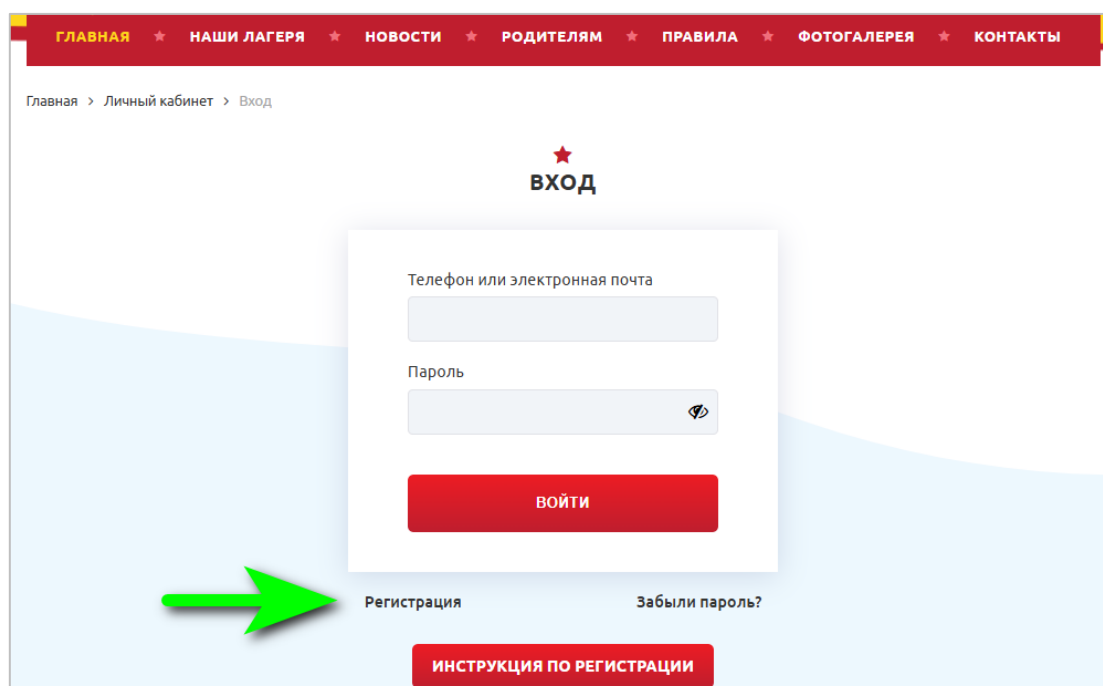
ГЛАВНАЯ ★ НАШИ ЛАГЕРЯ ★ НОВОСТИ ★ РОДИТЕЛЯМ ★ ПРАВИЛА ★ ФОТОГАЛЕРЕЯ ★ КОНТАКТЫ

Главная > Личный кабинет > Вход

ВХОД

Телефон или электронная почта

Пароль

ВОЙТИ

Регистрация

Забыли пароль?

ИНСТРУКЦИЯ ПО РЕГИСТРАЦИИ